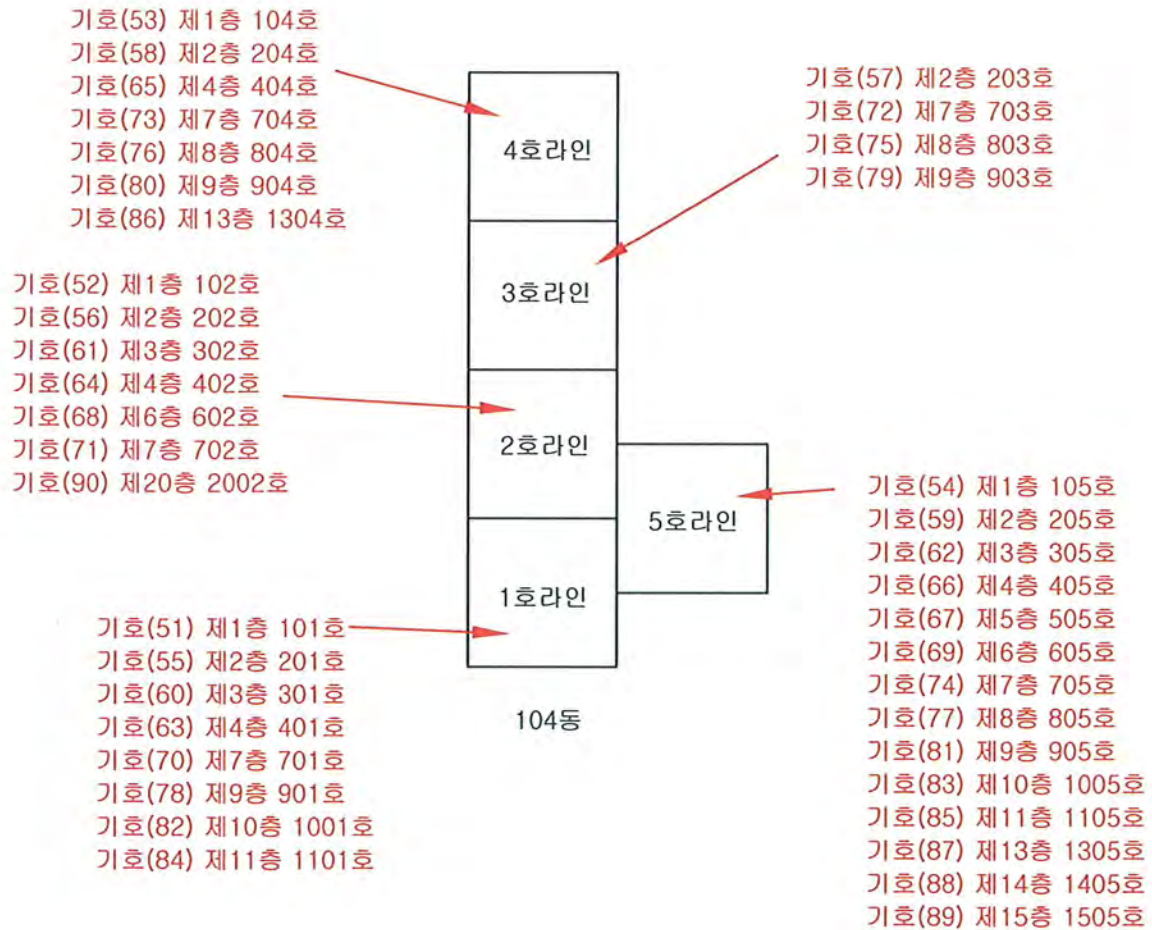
기호(53) 제1층 104호
기호(58) 제2층 204호
기호(65) 제4층 404호
기호(73) 제7층 704호
기호(76) 제8층 804호
기호(80) 제9층 904호
기호(86) 제13층 1304호

기호(57) 제2층 203호
기호(72) 제7층 703호
기호(75) 제8층 803호
기호(79) 제9층 903호

4호라인

3호라인

기호(52) 제1층 102호
기호(56) 제2층 202호
기호(61) 제3층 302호
기호(64) 제4층 402호
기호(68) 제6층 602호
기호(71) 제7층 702호
기호(90) 제20층 2002호

2호라인

5호라인

기호(54) 제1층 105호
기호(59) 제2층 205호
기호(62) 제3층 305호
기호(66) 제4층 405호
기호(67) 제5층 505호
기호(69) 제6층 605호
기호(74) 제7층 705호
기호(77) 제8층 805호
기호(81) 제9층 905호
기호(83) 제10층 1005호
기호(85) 제11층 1105호
기호(87) 제13층 1305호
기호(88) 제14층 1405호
기호(89) 제15층 1505호

1호라인

기호(51) 제1층 101호
기호(55) 제2층 201호
기호(60) 제3층 301호
기호(63) 제4층 401호
기호(70) 제7층 701호
기호(78) 제9층 901호
기호(82) 제10층 1001호
기호(84) 제11층 1101호

104동